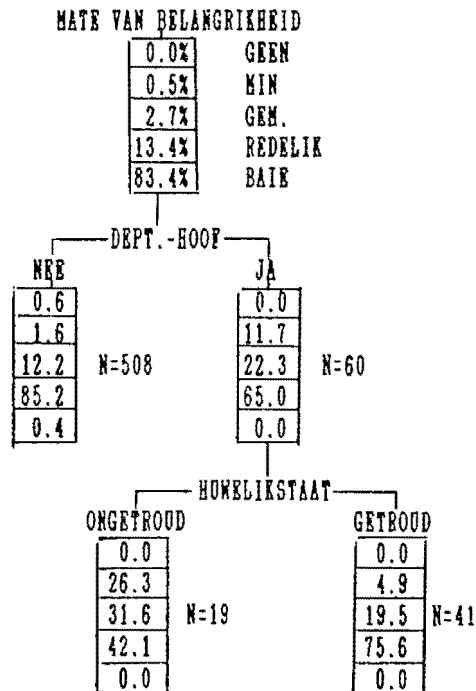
MATE VAN BELANGRIKHEID

| 0.0% | GEEN |
|---|---|
| 0.5% | MIN |
| 2.7% | GEM. |
| 13.4% | REDELIK |
| 83.4% | BAIE |

DEPT.-HOOF

NEE

| 0.6 |
|---|
| 1.6 |
| 12.2 |
| 85.2 |
| 0.4 |

N=508

JA

| 0.0 |
|---|
| 11.7 |
| 22.3 |
| 65.0 |
| 0.0 |

N=60

HUWELIKSTAAT

ONGETROUD

| 0.0 |
|---|
| 26.3 |
| 31.6 |
| 42.1 |
| 0.0 |

N=19

GETROUD

| 0.0 |
|---|
| 4.9 |
| 19.5 |
| 75.6 |
| 0.0 |

N=41